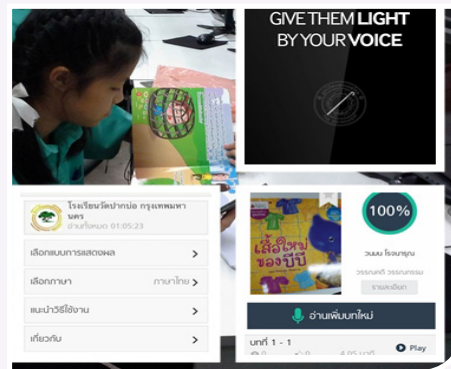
GIVE THEM LIGHT BY YOUR VOICE

โรงเรียนวัดปากบ่อ กรุงเทพมหานคร
อ่านทั้งหมด 01:05:23

เลือกแบบการแสดงผล
เลือกภาษา ภาษาไทย
แนะนำวิธีใช้งาน
เกี่ยวกับ

เสื้อใหม่ของปีบี
100%
วนนน โรจนาคุณ
วรรณคดี วรรณกรรม
รายละเอียด
อ่านเพิ่มบทใหม่
บทที่ 1 - 1
Play
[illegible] 4.05 นาที